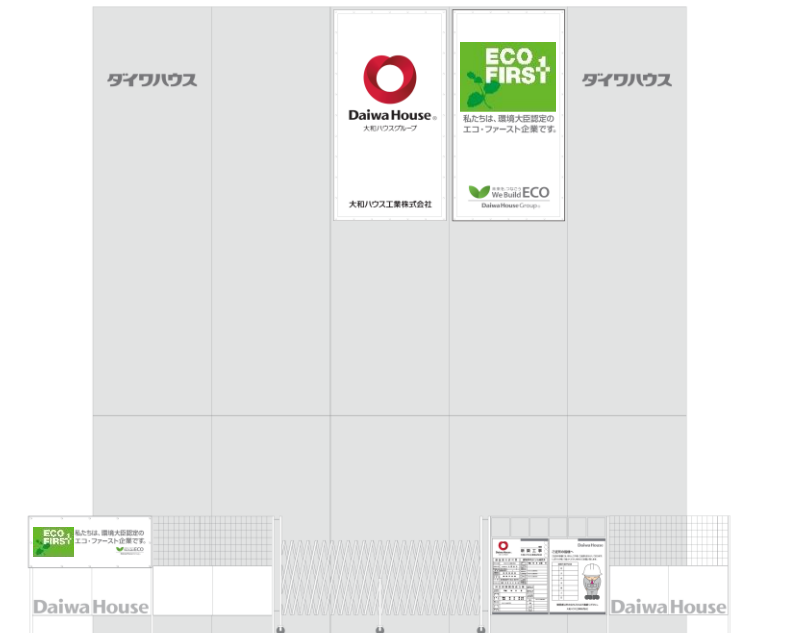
ダイワハウス

Daiwa House
大和ハウスグループ

大和ハウス工業株式会社

ECO FIRST

私たちは、環境大臣認定のエコ・ファースト企業です。

We Build ECO
Daiwa House Group

ダイワハウス

ECO FIRST
私たちは、環境大臣認定のエコ・ファースト企業です。
We Build ECO

Daiwa House

Daiwa House

Daiwa House